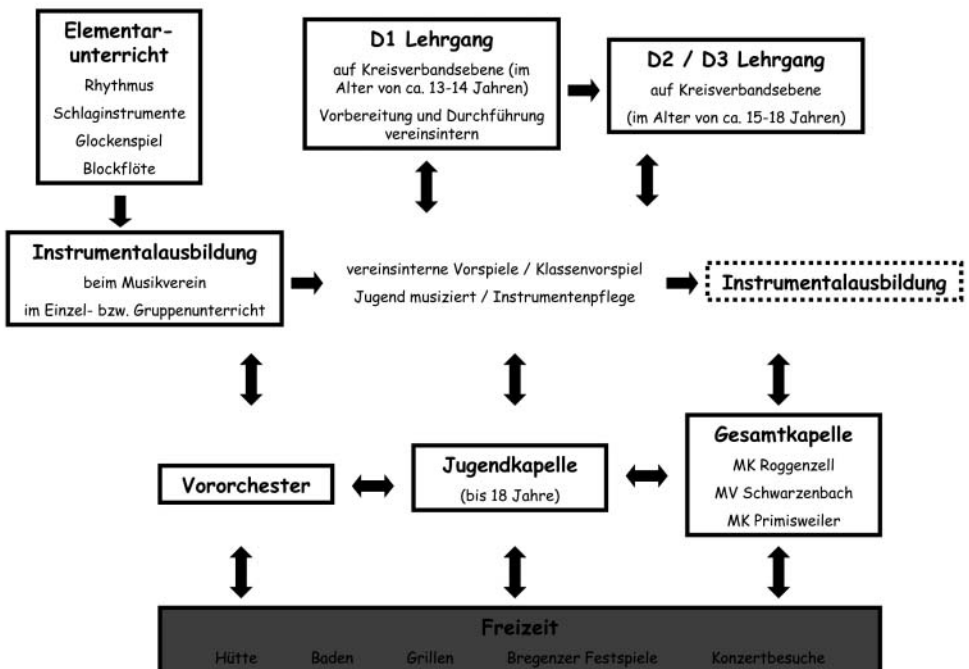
Elementarunterricht
Rhythmus
Schlaginstrumente
Glockenspiel
Blockflöte

D1 Lehrgang
auf Kreisverbandsebene (im Alter von ca. 13-14 Jahren)
Vorbereitung und Durchführung vereinsintern

D2 / D3 Lehrgang
auf Kreisverbandsebene
(im Alter von ca. 15-18 Jahren)

Instrumentalausbildung
beim Musikverein
im Einzel- bzw. Gruppenunterricht

vereinsinterne Vorspiele / Klassenvorspiel
Jugend musiziert / Instrumentenpflege

Instrumentalausbildung

Vororchester

Jugendkapelle
(bis 18 Jahre)

Gesamtkapelle
MK Roggenzell
MV Schwarzenbach
MK Primisweiler

Freizeit
Hütte Baden Grillen Bregenzer Festspiele Konzertbesuche